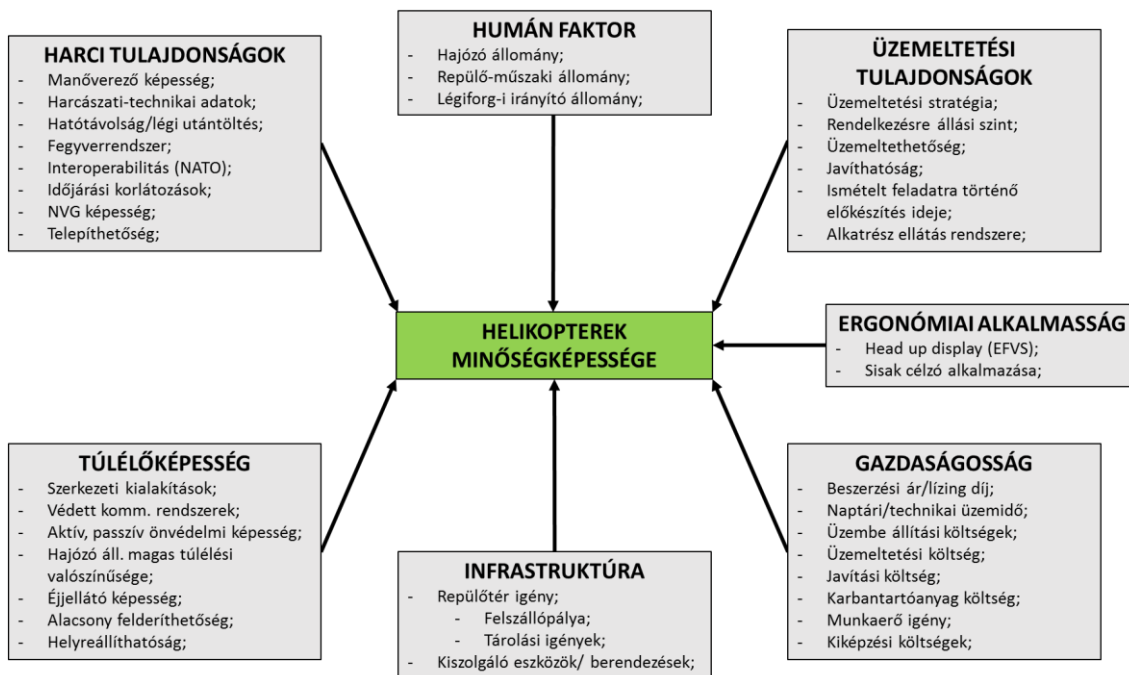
HARCI TULAJDONSÁGOK
- Manőverező képesség;
- Harcászati-technikai adatok;
- Hatótávolság/légi utántöltés;
- Fegyverrendszer;
- Interoperabilitás (NATO);
- Időjárási korlátozások;
- NVG képesség;
- Telepíthetőség;

HUMÁN FAKTOR
- Hajózó állomány;
- Repülő-műszaki állomány;
- Légiforg-i irányító állomány;

ÜZEMELTETÉSI TULAJDONSÁGOK
- Üzemeltetési stratégia;
- Rendelkezésre állási szint;
- Üzemeltethetőség;
- Javíthatóság;
- Ismételt feladatra történő előkészítés ideje;
- Alkatrész ellátás rendszere;

HELIKOPTEREK MINŐSÉGKÉPESSÉGE

ERGONÓMIAI ALKALMASSÁG
- Head up display (EFVS);
- Sisak célzó alkalmazása;

TÚLÉLŐKÉPESSÉG
- Szerkezeti kialakítások;
- Védett komm. rendszerek;
- Aktív, passzív önvédelmi képesség;
- Hajózó áll. magas túlélési valószínűsége;
- Éjjellátó képesség;
- Alacsony felderíthetőség;
- Helyreállíthatóság;

INFRASTRUKTÚRA
- Repülőtér igény;
- Felszállópálya;
- Tárolási igények;
- Kiszolgáló eszközök/ berendezések;

GAZDASÁGOSSÁG
- Beszerzési ár/lízing díj;
- Naptári/technikai üzemidő;
- Üzembe állítási költségek;
- Üzemeltetési költség;
- Javítási költség;
- Karbantartóanyag költség;
- Munkaerő igény;
- Kiképzési költségek;